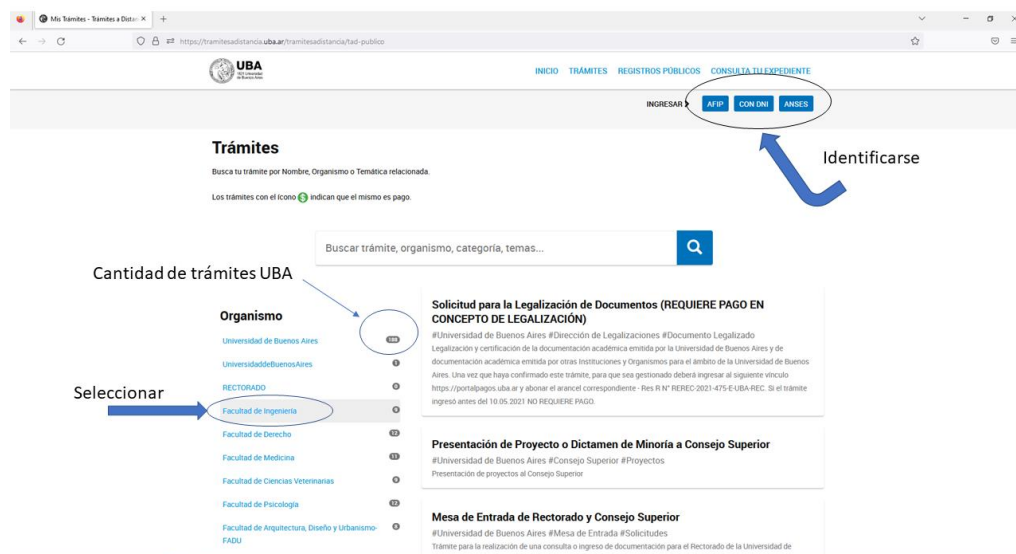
Mis Trámites - Trámites a Distan ×   +

https://tramitesadistancia.uba.ar/tramitesadistancia/tad-publico

UBA Universidad de Buenos Aires

INICIO   TRÁMITES   REGISTROS PÚBLICOS   CONSULTA TU EXPEDIENTE

INGRESAR   AFIP   CON DNI   ANSES

Identificarse

Trámites

Busca tu trámite por Nombre, Organismo o Temática relacionada.

Los trámites con el ícono $ indican que el mismo es pago.

Buscar trámite, organismo, categoría, temas...

Cantidad de trámites UBA

Organismo

Universidad de Buenos Aires 149

UniversidaddeBuenosAires 1

RECTORADO 0

Seleccionar

Facultad de Ingeniería 9

Facultad de Derecho 12

Facultad de Medicina 11

Facultad de Ciencias Veterinarias 9

Facultad de Psicología 12

Facultad de Arquitectura, Diseño y Urbanismo-FADU 8

Solicitud para la Legalización de Documentos (REQUIERE PAGO EN CONCEPTO DE LEGALIZACIÓN)

#Universidad de Buenos Aires #Dirección de Legalizaciones #Documento Legalizado

Legalización y certificación de la documentación académica emitida por la Universidad de Buenos Aires y de documentación académica emitida por otras Instituciones y Organismos para el ámbito de la Universidad de Buenos Aires. Una vez que haya confirmado este trámite, para que sea gestionado deberá ingresar al siguiente vínculo https://portalpagos.uba.ar y abonar el arancel correspondiente - Res R N° REREC-2021-475-E-UBA-REC. Si el trámite ingresó antes del 10.05.2021 NO REQUIERE PAGO.

Presentación de Proyecto o Dictamen de Minoría a Consejo Superior

#Universidad de Buenos Aires #Consejo Superior #Proyectos

Presentación de proyectos al Consejo Superior

Mesa de Entrada de Rectorado y Consejo Superior

#Universidad de Buenos Aires #Mesa de Entrada #Solicitudes

Trámite para la realización de una consulta o ingreso de documentación para el Rectorado de la Universidad de